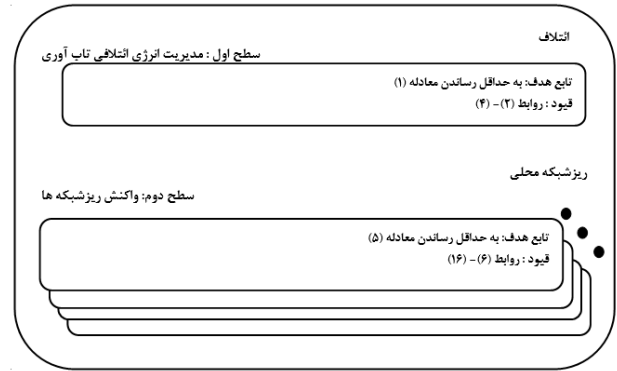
ائتلاف

سطح اول : مدیریت انرژی ائتلافی تاب آوری

تابع هدف: به حداقل رساندن معادله (۱)
قیود : روابط (۲)- (۴)

ریزشبکه محلی

سطح دوم: واکنش ریزشبکه ها

تابع هدف: به حداقل رساندن معادله (۵)
قیود : روابط (۶)- (۱۶)